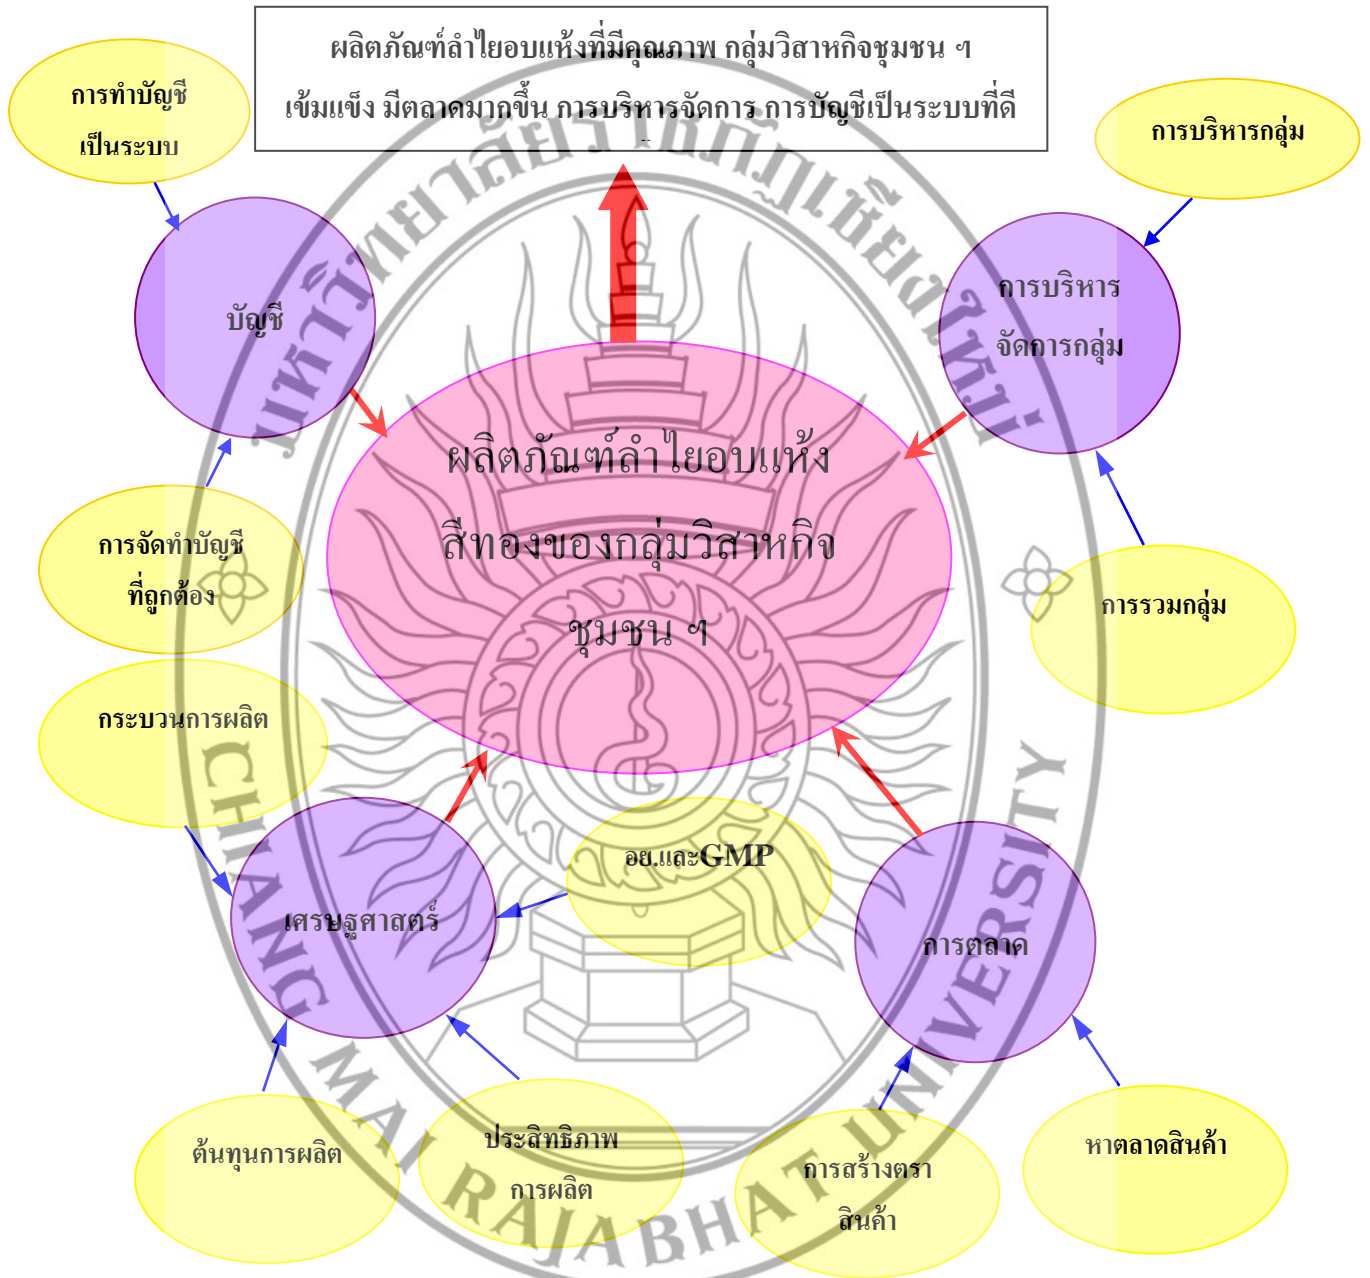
ผลิตภัณฑ์ลำไยอบแห้งที่มีคุณภาพ กลุ่มวิสาหกิจชุมชน ฯ เข้มแข็ง มีตลาดมากขึ้น การบริหารจัดการ การบัญชีเป็นระบบที่ดี

การทำบัญชีเป็นระบบ

การบริหารกลุ่ม

บัญชี

การบริหารจัดการกลุ่ม

ผลิตภัณฑ์ลำไยอบแห้งสีทองของกลุ่มวิสาหกิจชุมชน ฯ

การจัดทำบัญชีที่ถูกต้อง

การรวมกลุ่ม

กระบวนการผลิต

อย.และGMP

เศรษฐศาสตร์

การตลาด

ต้นทุนการผลิต

ประสิทธิภาพการผลิต

การสร้างตราสินค้า

หาตลาดสินค้า

มหาวิทยาลัยราชภัฏเชียงใหม่
CHIANG MAI RAJABHAT UNIVERSITY